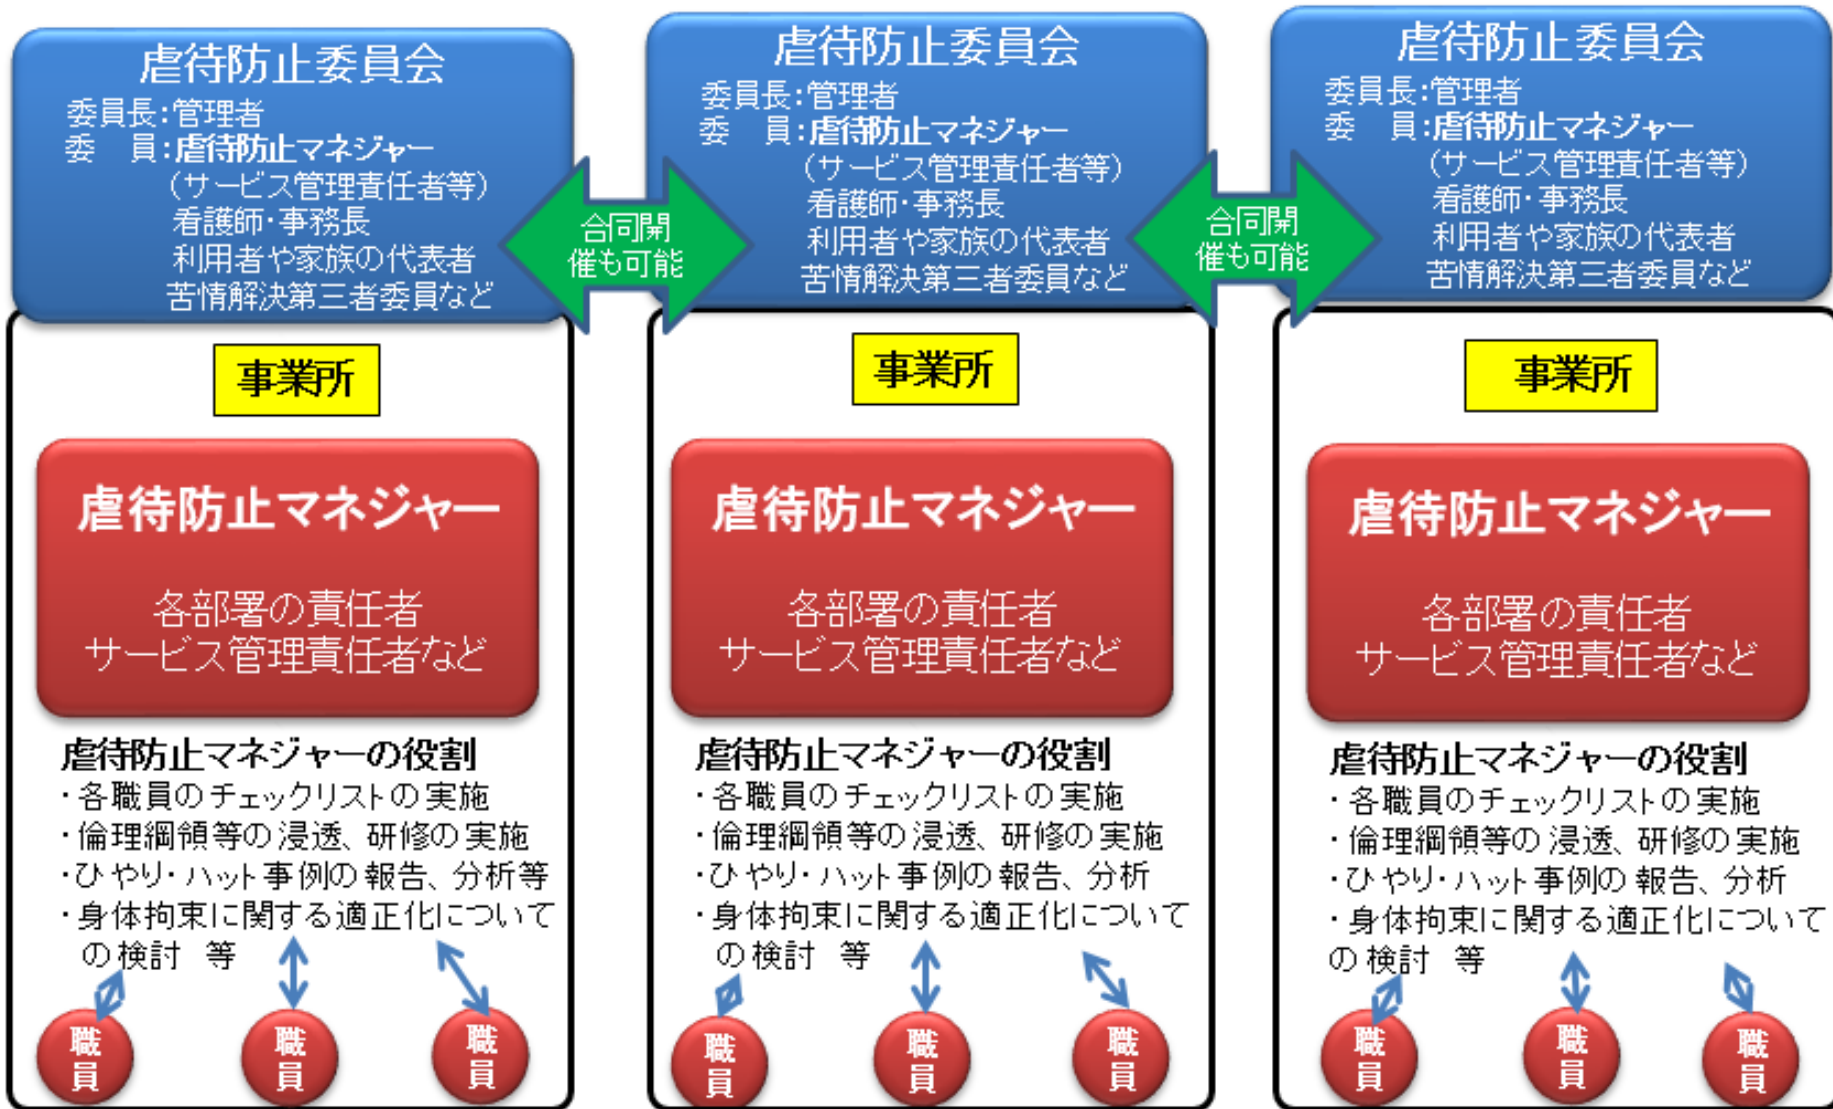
虐待防止委員会
委員長:管理者
委　員:虐待防止マネジャー
（サービス管理責任者等）
看護師・事務長
利用者や家族の代表者
苦情解決第三者委員など

合同開催も可能

虐待防止委員会
委員長:管理者
委　員:虐待防止マネジャー
（サービス管理責任者等）
看護師・事務長
利用者や家族の代表者
苦情解決第三者委員など

合同開催も可能

虐待防止委員会
委員長:管理者
委　員:虐待防止マネジャー
（サービス管理責任者等）
看護師・事務長
利用者や家族の代表者
苦情解決第三者委員など

事業所

虐待防止マネジャー

各部署の責任者
サービス管理責任者など

虐待防止マネジャーの役割
・各職員のチェックリストの実施
・倫理綱領等の浸透、研修の実施
・ひやり・ハット事例の報告、分析等
・身体拘束に関する適正化についての検討　等

職員　職員　職員

事業所

虐待防止マネジャー

各部署の責任者
サービス管理責任者など

虐待防止マネジャーの役割
・各職員のチェックリストの実施
・倫理綱領等の浸透、研修の実施
・ひやり・ハット事例の報告、分析
・身体拘束に関する適正化についての検討　等

職員　職員　職員

事業所

虐待防止マネジャー

各部署の責任者
サービス管理責任者など

虐待防止マネジャーの役割
・各職員のチェックリストの実施
・倫理綱領等の浸透、研修の実施
・ひやり・ハット事例の報告、分析
・身体拘束に関する適正化についての検討　等

職員　職員　職員